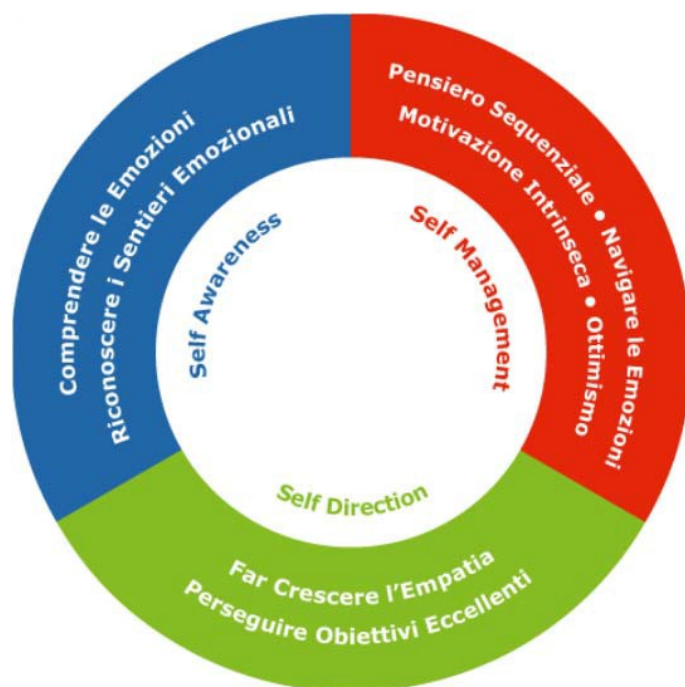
Comprendere le Emozioni
Riconoscere i Sentieri Emozionali

Self Awareness

Pensiero Sequenziale • Navigare le Emozioni
Motivazione Intrinseca • Ottimismo

Self Management

Self Direction

Far Crescere l'Empatia
Perseguire Obiettivi Eccellenti